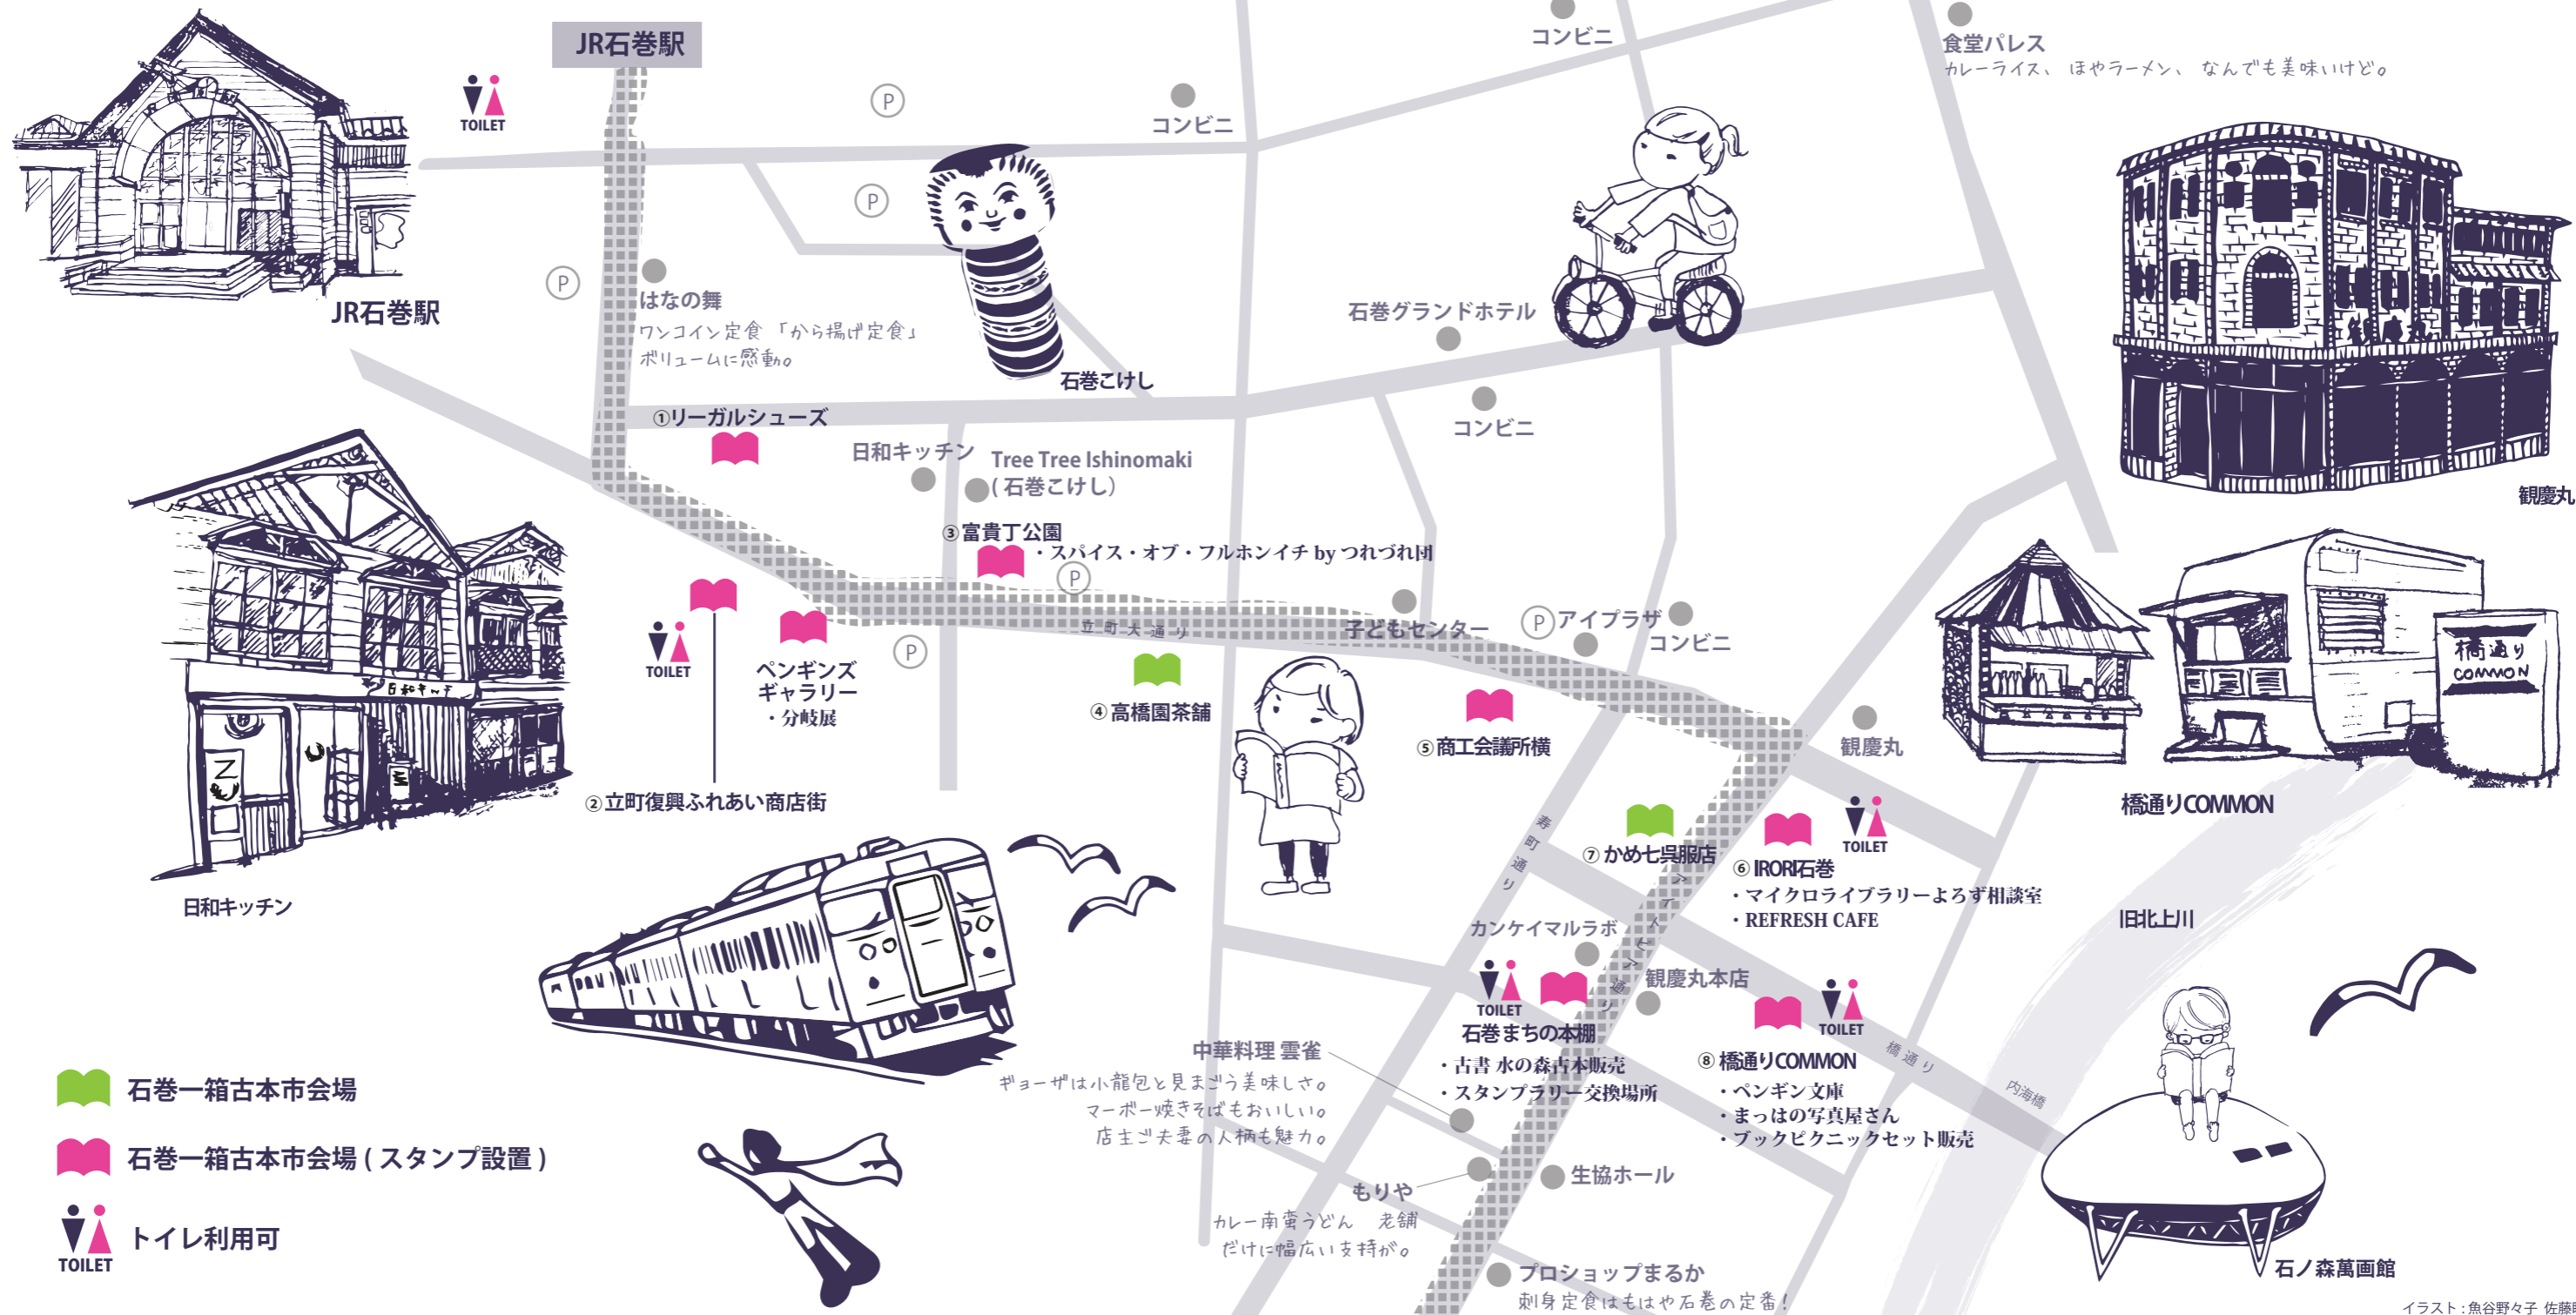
JR石巻駅

TOILET

P

コンビニ

コンビニ

食堂パレス
カレーライス、 ほやラーメン、 なんでも美味いけど。

JR石巻駅

はなの舞
ワンコイン定食 「から揚げ定食」
ボリュームに感動。

石巻こけし

石巻グランドホテル

コンビニ

①リーガルシューズ

日和キッチン

Tree Tree Ishinomaki
(石巻こけし)

観慶丸

③富貴丁公園
・スパイス・オブ・フルホンイチ by つれづれ団

TOILET

ペンギンズ
ギャラリー
・分岐展

立町大通り

子どもセンター

アイプラザ

コンビニ

④高橋園茶舗

⑤商工会議所横

観慶丸

橋通り COMMON

②立町復興ふれあい商店街

日和キッチン

寿町通り

⑦かめ七呉服店

TOILET

⑥IRORI石巻
・マイクロライブラリーよろず相談室
・REFRESH CAFE

旧北上川

カンケイマルラボ

観慶丸本店

TOILET

石巻まちの本棚
・古書 水の森古本販売
・スタンプラリー交換場所

TOILET

⑧橋通りCOMMON
・ペンギン文庫
・まっはの写真屋さん
・ブックピクニックセット販売

橋通り

内海橋

中華料理 雲雀
ギョーザは小龍包と見まごう美味しさ。
マーボー焼きそばもおいしい。
店主ご夫妻の人柄も魅力。

石巻一箱古本市会場

石巻一箱古本市会場(スタンプ設置)

TOILET
トイレ利用可

もりや
カレー南蛮うどん 老舗
だけに幅広い支持が。

生協ホール

プロショップまるか
刺身定食はもはや石巻の定番!

石ノ森萬画館

イラスト:魚谷野々子 佐藤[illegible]